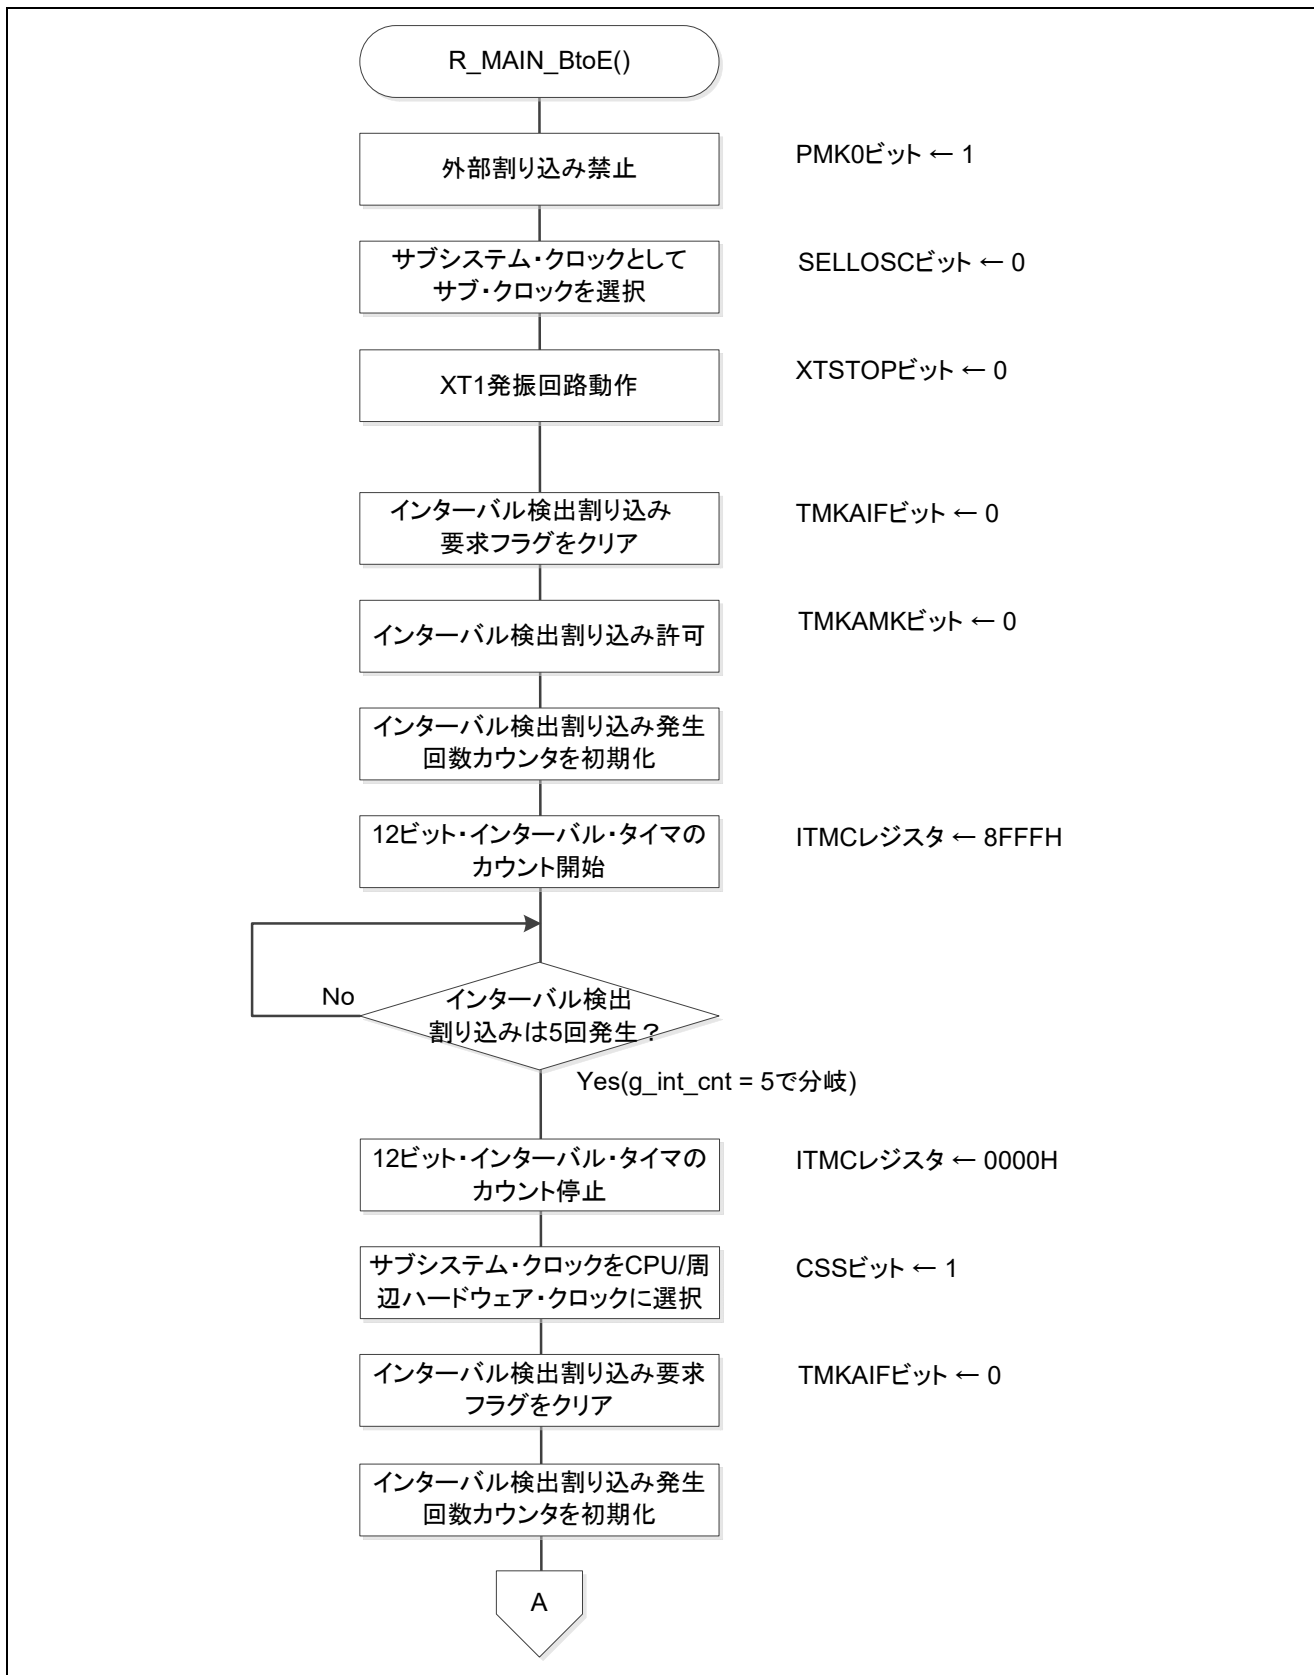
R_MAIN_BtoE()

外部割り込み禁止

PMK0ビット ← 1

サブシステム・クロックとして サブ・クロックを選択

SELLOSCビット ← 0

XT1発振回路動作

XTSTOPビット ← 0

インターバル検出割り込み 要求フラグをクリア

TMKAIFビット ← 0

インターバル検出割り込み許可

TMKAMKビット ← 0

インターバル検出割り込み発生 回数カウンタを初期化

12ビット・インターバル・タイマの カウント開始

ITMCレジスタ ← 8FFFH

No

インターバル検出 割り込みは5回発生？

Yes(g_int_cnt = 5で分岐)

12ビット・インターバル・タイマの カウント停止

ITMCレジスタ ← 0000H

サブシステム・クロックをCPU/周辺ハードウェア・クロックに選択

CSSビット ← 1

インターバル検出割り込み要求 フラグをクリア

TMKAIFビット ← 0

インターバル検出割り込み発生 回数カウンタを初期化

A